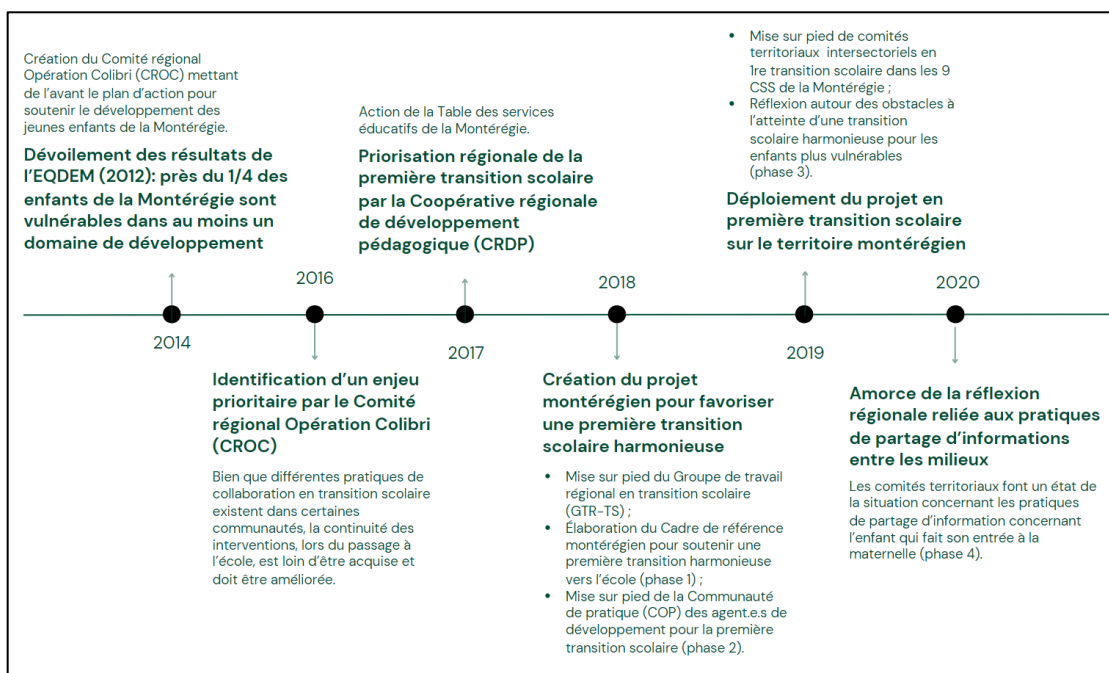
Création du Comité régional Opération Colibri (CROC) mettant de l'avant le plan d'action pour soutenir le développement des jeunes enfants de la Montérégie.

**Dévoilement des résultats de l'EQDEM (2012): près du 1/4 des enfants de la Montérégie sont vulnérables dans au moins un domaine de développement**

2014

2016

**Identification d'un enjeu prioritaire par le Comité régional Opération Colibri (CROC)**

Bien que différentes pratiques de collaboration en transition scolaire existent dans certaines communautés, la continuité des interventions, lors du passage à l'école, est loin d'être acquise et doit être améliorée.

Action de la Table des services éducatifs de la Montérégie.

**Priorisation régionale de la première transition scolaire par la Coopérative régionale de développement pédagogique (CRDP)**

2017

2018

**Création du projet montérégien pour favoriser une première transition scolaire harmonieuse**

- Mise sur pied du Groupe de travail régional en transition scolaire (GTR-TS) ;
- Élaboration du Cadre de référence montérégien pour soutenir une première transition harmonieuse vers l'école (phase 1) ;
- Mise sur pied de la Communauté de pratique (COP) des agent.e.s de développement pour la première transition scolaire (phase 2).

- Mise sur pied de comités territoriaux intersectoriels en 1re transition scolaire dans les 9 CSS de la Montérégie ;
- Réflexion autour des obstacles à l'atteinte d'une transition scolaire harmonieuse pour les enfants plus vulnérables (phase 3).

**Déploiement du projet en première transition scolaire sur le territoire montérégien**

2019

2020

**Amorce de la réflexion régionale reliée aux pratiques de partage d'informations entre les milieux**

Les comités territoriaux font un état de la situation concernant les pratiques de partage d'information concernant l'enfant qui fait son entrée à la maternelle (phase 4).